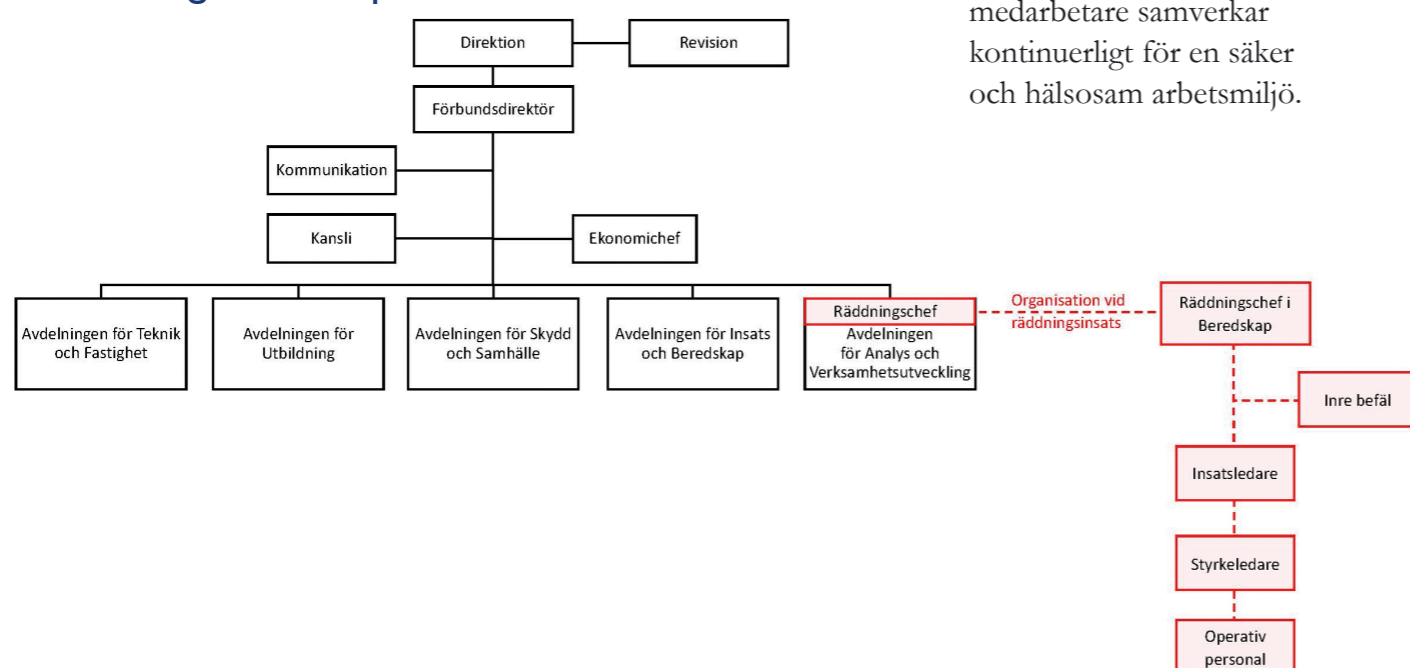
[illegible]

medarbetare samverkar kontinuerligt för en säker och hälsosam arbetsmiljö.

Direktion

Revision

Förbundsdirektör

Kommunikation

Kansli

Ekonomichef

Avdelningen för Teknik och Fastighet

Avdelningen för Utbildning

Avdelningen för Skydd och Samhälle

Avdelningen för Insats och Beredskap

Räddningschef

Avdelningen för Analys och Verksamhetsutveckling

Organisation vid räddningsinsats

Räddningschef i Beredskap

Inre befäl

Insatsledare

Styrkeledare

Operativ personal